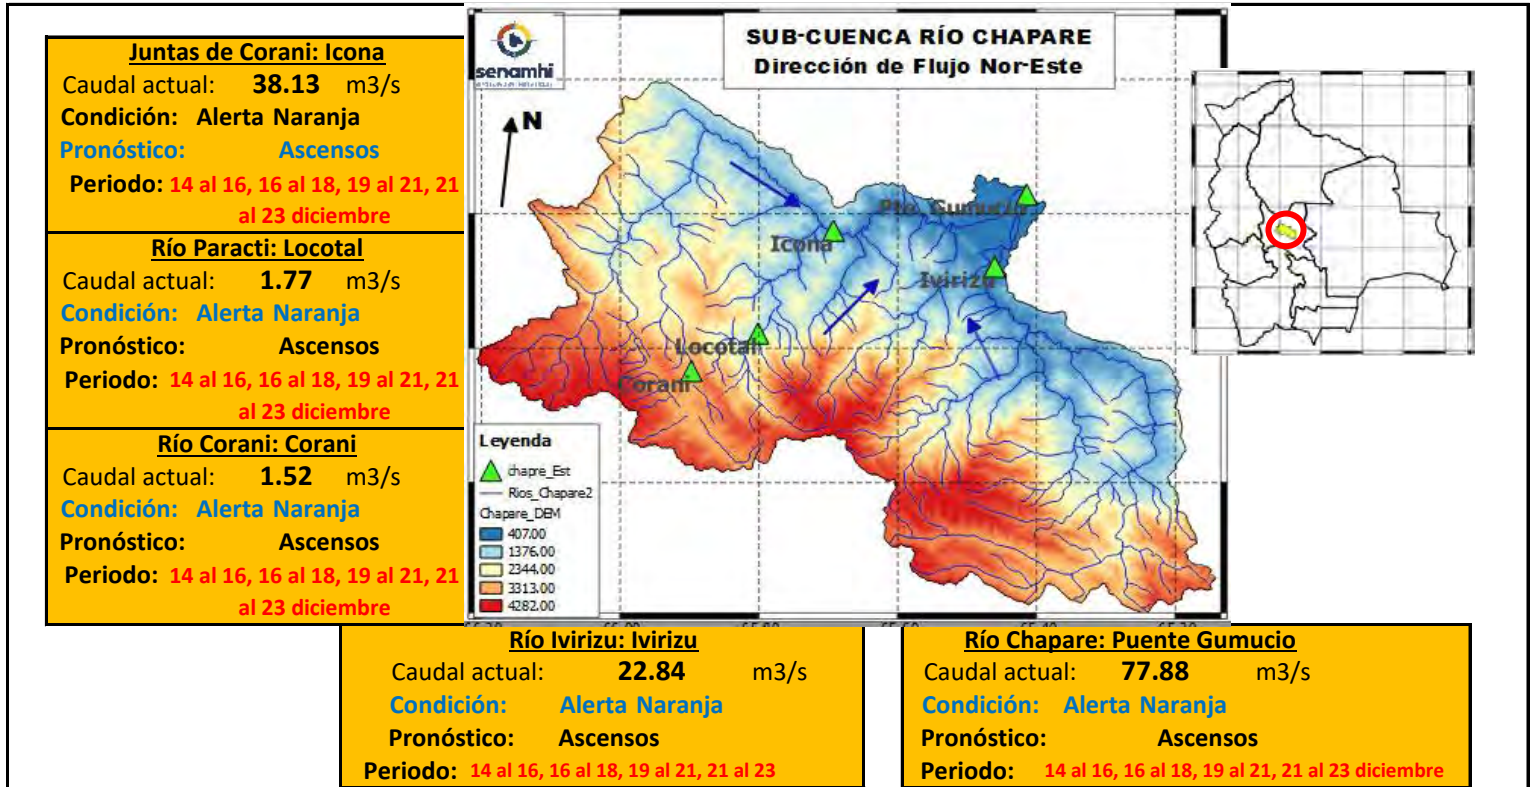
Juntas de Corani: Icona
Caudal actual: 38.13 m3/s
Condición: Alerta Naranja
Pronóstico: Ascensos
Periodo: 14 al 16, 16 al 18, 19 al 21, 21 al 23 diciembre

Río Paracti: Locotal
Caudal actual: 1.77 m3/s
Condición: Alerta Naranja
Pronóstico: Ascensos
Periodo: 14 al 16, 16 al 18, 19 al 21, 21 al 23 diciembre

Río Corani: Corani
Caudal actual: 1.52 m3/s
Condición: Alerta Naranja
Pronóstico: Ascensos
Periodo: 14 al 16, 16 al 18, 19 al 21, 21 al 23 diciembre

senamhi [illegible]

SUB-CUENCA RÍO CHAPARE
Dirección de Flujo Nor-Este

N

Pto. Gumucio
Icona
Ivirizu
Locotal
Corani

Leyenda
chapre_Est
Rios_Chapare2
Chapare_DEM
407.00
1376.00
2344.00
3313.00
4282.00

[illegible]

Río Ivirizu: Ivirizu
Caudal actual: 22.84 m3/s
Condición: Alerta Naranja
Pronóstico: Ascensos
Periodo: 14 al 16, 16 al 18, 19 al 21, 21 al 23

Río Chapare: Puente Gumucio
Caudal actual: 77.88 m3/s
Condición: Alerta Naranja
Pronóstico: Ascensos
Periodo: 14 al 16, 16 al 18, 19 al 21, 21 al 23 diciembre